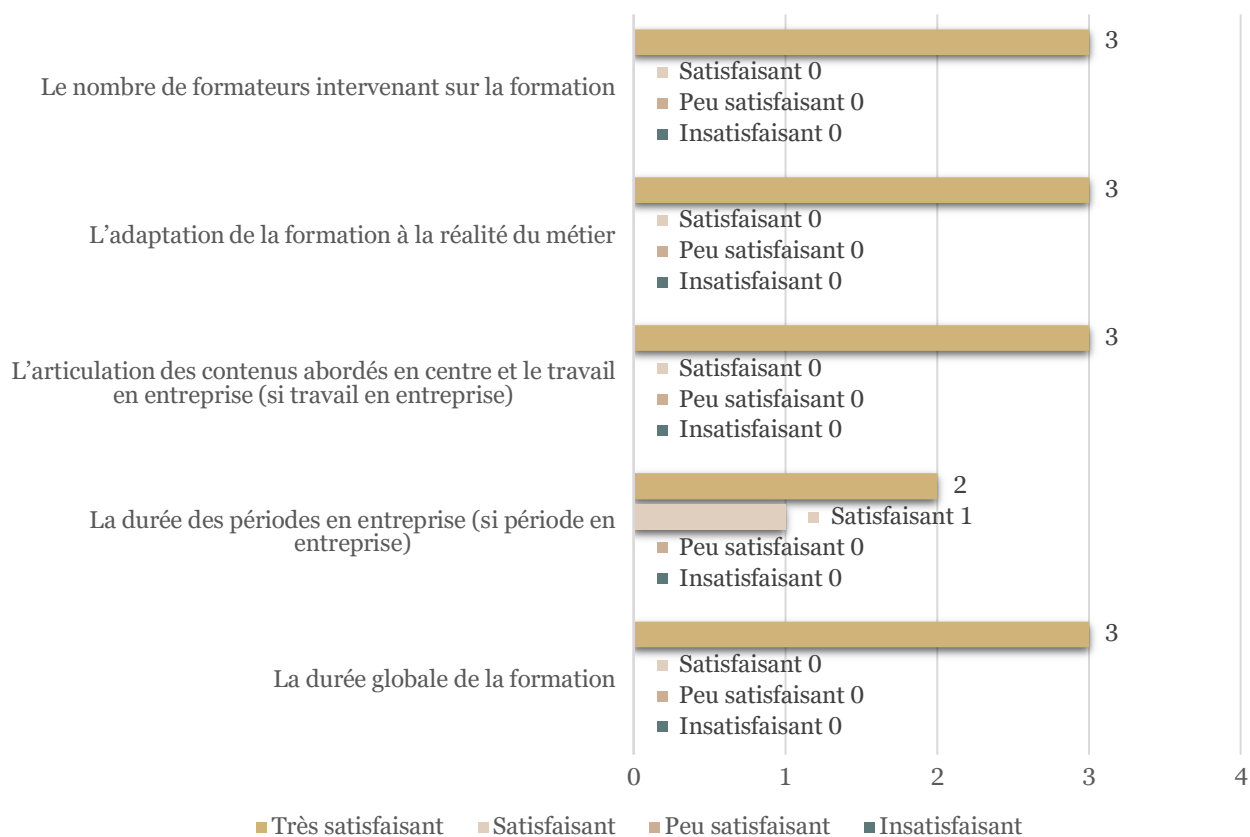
Le nombre de formateurs intervenant sur la formation
3
Satisfaisant 0
Peu satisfaisant 0
Insatisfaisant 0

L'adaptation de la formation à la réalité du métier
3
Satisfaisant 0
Peu satisfaisant 0
Insatisfaisant 0

L'articulation des contenus abordés en centre et le travail en entreprise (si travail en entreprise)
3
Satisfaisant 0
Peu satisfaisant 0
Insatisfaisant 0

La durée des périodes en entreprise (si période en entreprise)
2
Satisfaisant 1
Peu satisfaisant 0
Insatisfaisant 0

La durée globale de la formation
3
Satisfaisant 0
Peu satisfaisant 0
Insatisfaisant 0

0 1 2 3 4

Très satisfaisant Satisfaisant Peu satisfaisant Insatisfaisant